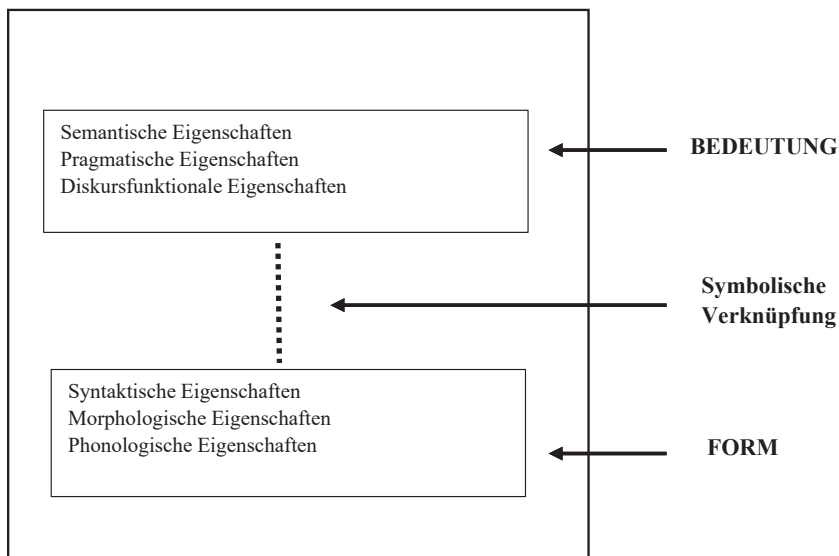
Semantische Eigenschaften
Pragmatische Eigenschaften
Diskursfunktionale Eigenschaften

BEDEUTUNG

Symbolische Verknüpfung

Syntaktische Eigenschaften
Morphologische Eigenschaften
Phonologische Eigenschaften

FORM